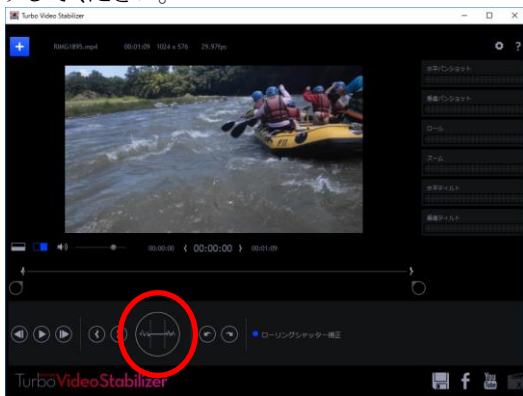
Turbo Video Stabilizer

RIMG1895.mp4 00:01:09 1024 x 576 29.97fps

水平パンショット

垂直パンショット

ロール

ズーム

水平チルト

垂直チルト

00:00:00 ‹ 00:00:00 › 00:01:09

ローリングシャッター補正

TurboVideoStabilizer